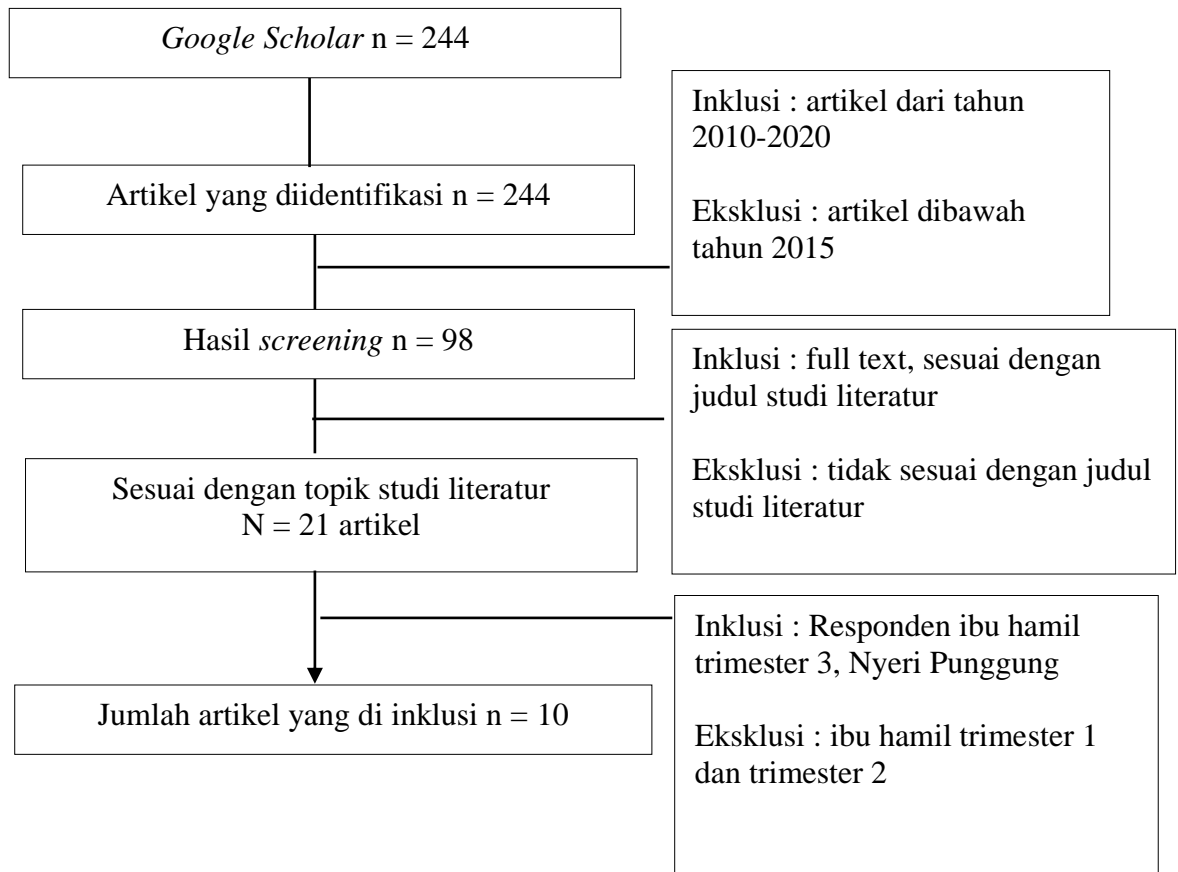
Google Scholar n = 244

Inklusi : artikel dari tahun 2010-2020

Eksklusi : artikel dibawah tahun 2015

Artikel yang diidentifikasi n = 244

Hasil screening n = 98

Inklusi : full text, sesuai dengan judul studi literatur

Eksklusi : tidak sesuai dengan judul studi literatur

Sesuai dengan topik studi literatur
N = 21 artikel

Inklusi : Responden ibu hamil trimester 3, Nyeri Punggung

Eksklusi : ibu hamil trimester 1 dan trimester 2

Jumlah artikel yang di inklusi n = 10